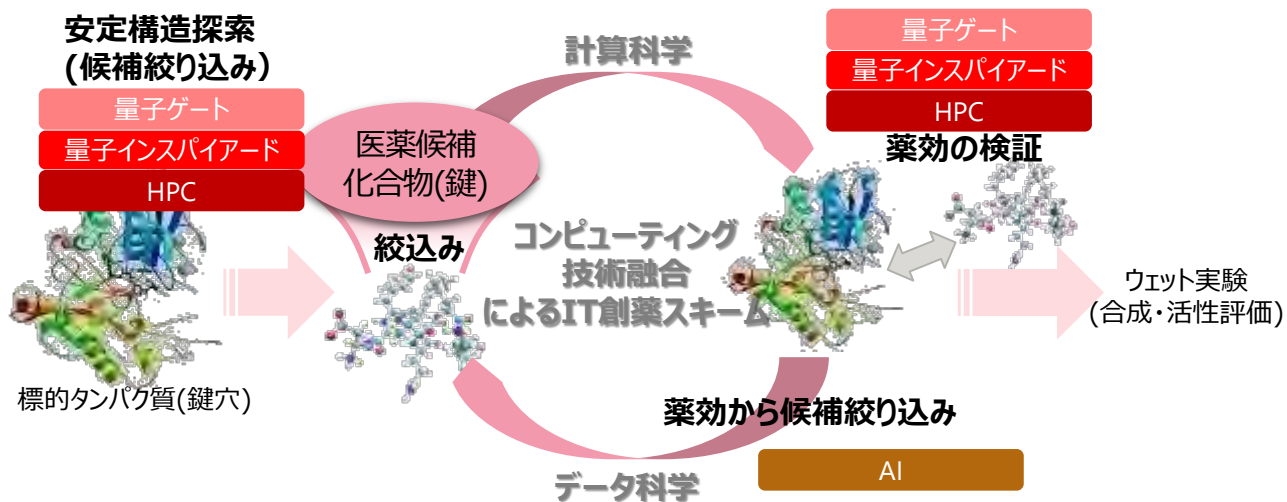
安定構造探索
(候補絞り込み)

量子ゲート

量子インスパイアード

HPC

標的タンパク質(鍵穴)

医薬候補
化合物(鍵)

絞込み

計算科学

コンピューティング
技術融合
によるIT創薬スキーム

データ科学

量子ゲート

量子インスパイアード

HPC

薬効の検証

ウェット実験
(合成・活性評価)

薬効から候補絞り込み

AI